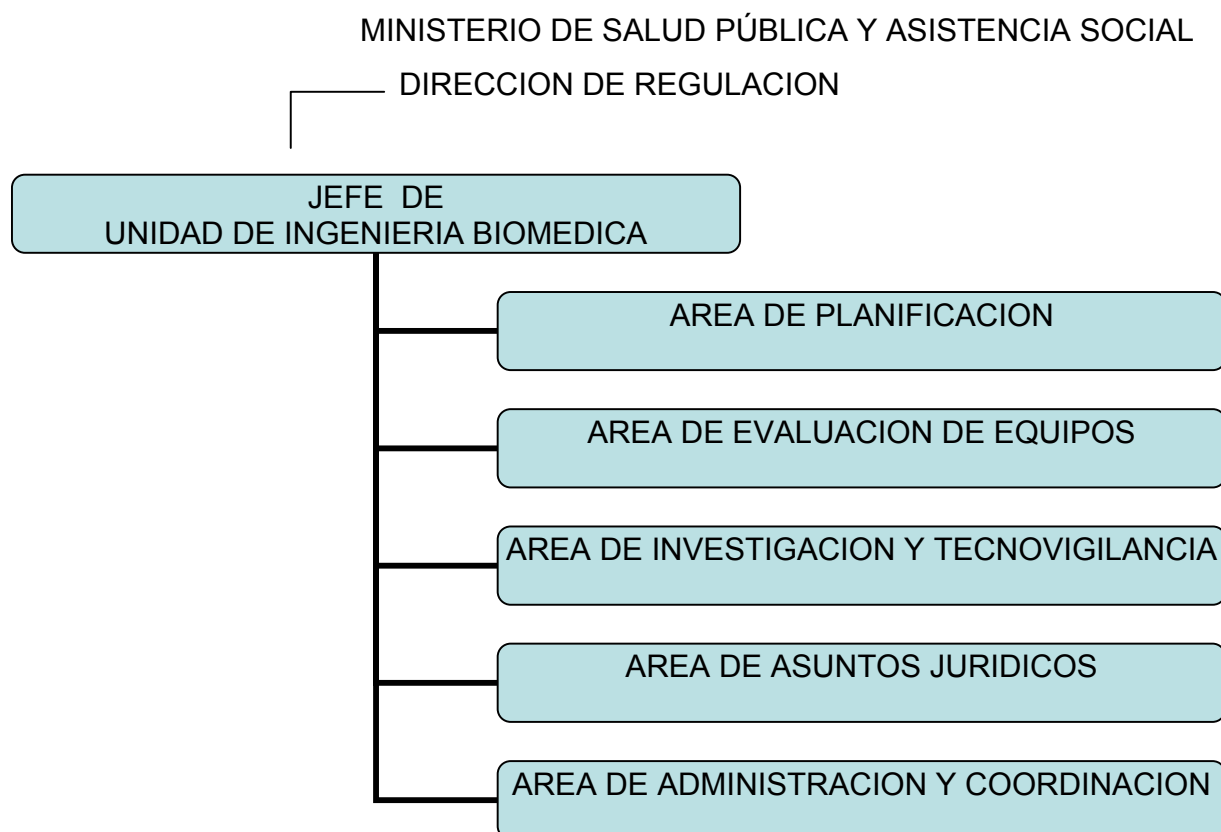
MINISTERIO DE SALUD PÚBLICA Y ASISTENCIA SOCIAL

DIRECCION DE REGULACION

JEFE DE
UNIDAD DE INGENIERIA BIOMEDICA

AREA DE PLANIFICACION

AREA DE EVALUACION DE EQUIPOS

AREA DE INVESTIGACION Y TECNOVIGILANCIA

AREA DE ASUNTOS JURIDICOS

AREA DE ADMINISTRACION Y COORDINACION